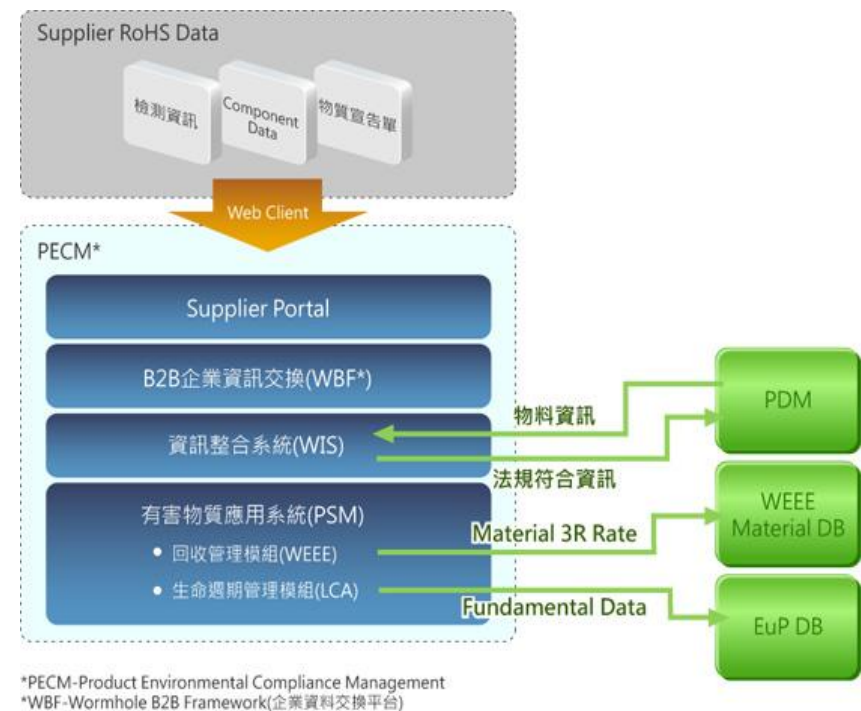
Supplier RoHS Data

檢測資訊

Component Data

物質宣告單

Web Client

PECM*

Supplier Portal

B2B企業資訊交換(WBF*)

資訊整合系統(WIS)

有害物質應用系統(PSM)

• 回收管理模組(WEEE)

• 生命週期管理模組(LCA)

物料資訊

法規符合資訊

Material 3R Rate

Fundamental Data

PDM

WEEE Material DB

EuP DB

*PECM-Product Environmental Compliance Management
*WBF-Wormhole B2B Framework(企業資料交換平台)